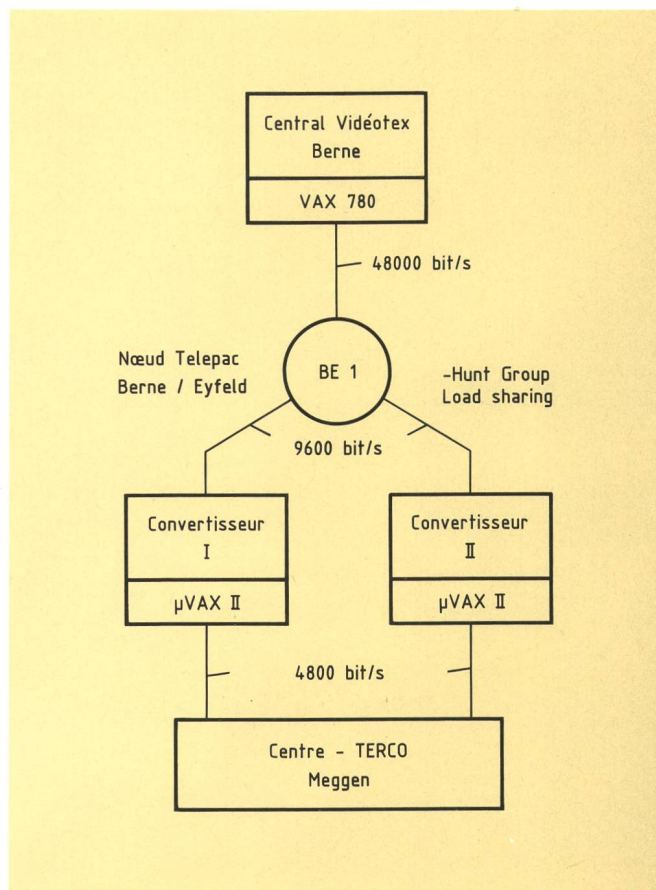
Central Vidéotex
Berne

VAX 780

48000 bit/s

Nœud Telepac
Berne / Eyfeld

BE 1

-Hunt Group
Load sharing

9600 bit/s

Convertisseur
I

µVAX II

Convertisseur
II

µVAX II

4800 bit/s

Centre - TERCO
Meggen